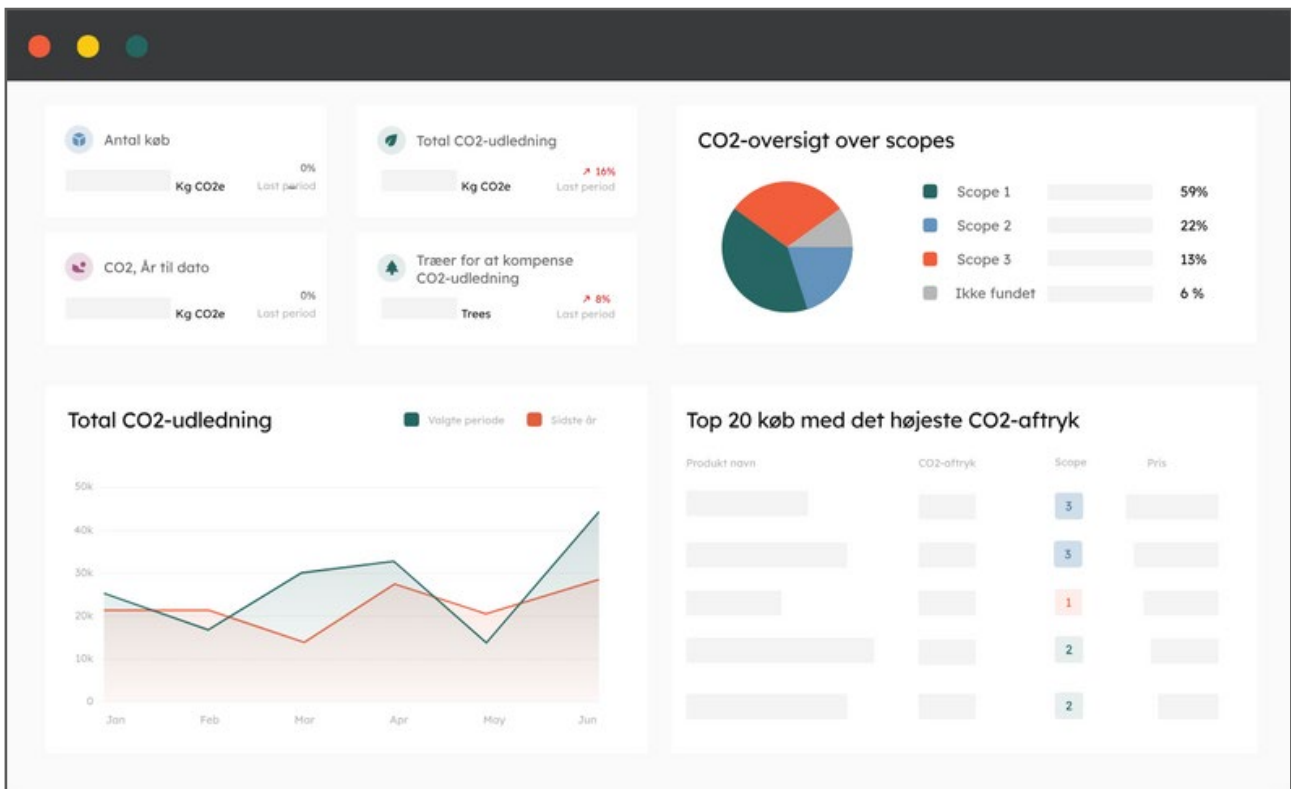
Antal køb
0%
Kg CO2e
Last period

Total CO2-udledning
↗ 16%
Kg CO2e
Last period

CO2, År til dato
0%
Kg CO2e
Last period

Træer for at kompense CO2-udledning
↗ 8%
Trees
Last period

CO2-oversigt over scopes

Scope 1 59%
Scope 2 22%
Scope 3 13%
Ikke fundet 6 %

Total CO2-udledning
Valgte periode
Sidste år

50k
40k
30k
20k
10k
0
Jan Feb Mar Apr May Jun

Top 20 køb med det højeste CO2-aftryk

| Produkt navn | CO2-aftryk | Scope | Pris |
|---|---|---|---|
| | | 3 | |
| | | 3 | |
| | | 1 | |
| | | 2 | |
| | | 2 | |